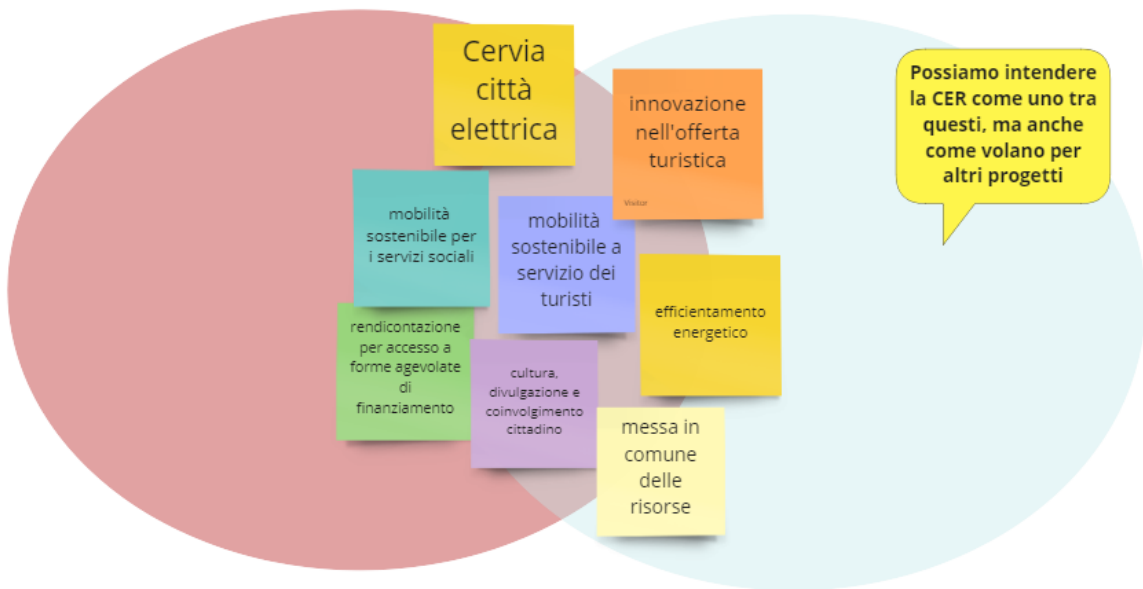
Cervia città elettrica

innovazione nell'offerta turistica

Visitor

Possiamo intendere la CER come uno tra questi, ma anche come volano per altri progetti

mobilità sostenibile per i servizi sociali

mobilità sostenibile a servizio dei turisti

efficientamento energetico

rendicontazione per accesso a forme agevolate di finanziamento

cultura, divulgazione e coinvolgimento cittadino

messa in comune delle risorse